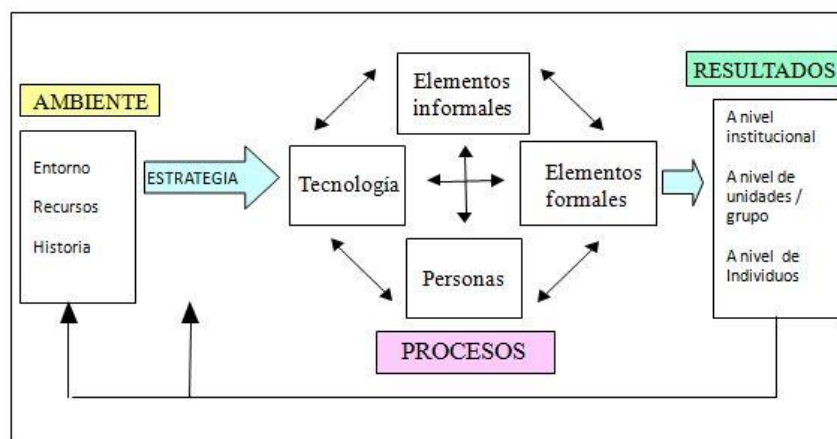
AMBIENTE

Entorno

Recursos

Historia

ESTRATEGIA

Elementos informales

Tecnología

Elementos formales

Personas

PROCESOS

RESULTADOS

A nivel institucional

A nivel de unidades / grupo

A nivel de Individuos